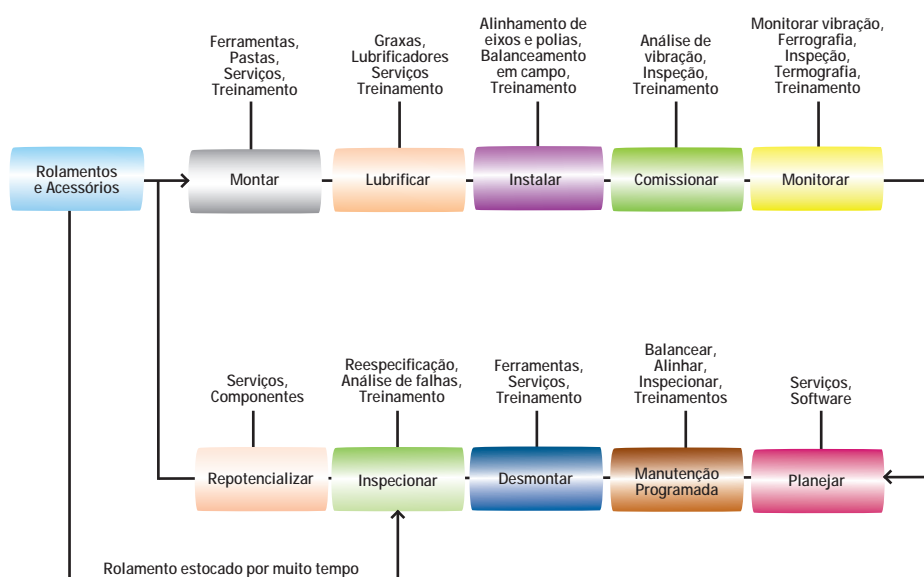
Rolamentos e Acessórios

Ferramentas, Pastas, Serviços, Treinamento

Montar

Graxas, Lubrificadores Serviços Treinamento

Lubrificar

Alinhamento de eixos e polias, Balanceamento em campo, Treinamento

Instalar

Análise de vibração, Inspeção, Treinamento

Comissionar

Monitorar vibração, Ferrografia, Inspeção, Termografia, Treinamento

Monitorar

Serviços, Componentes

Repotencializar

Reespecificação, Análise de falhas, Treinamento

Inspecionar

Ferramentas, Serviços, Treinamento

Desmontar

Balancear, Alinhar, Inspecionar, Treinamentos

Manutenção Programada

Serviços, Software

Planejar

Rolamento estocado por muito tempo